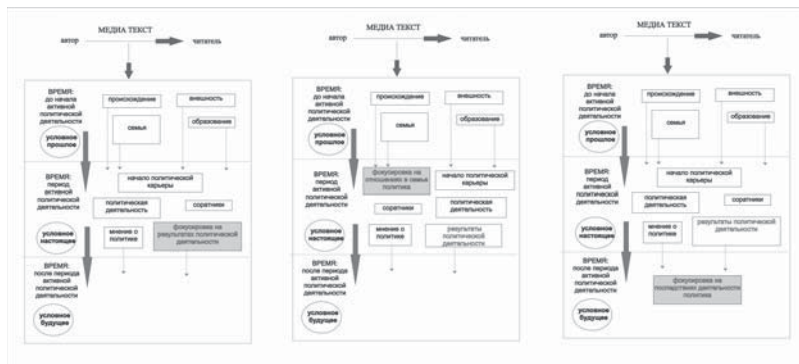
МЕДИА ТЕКСТ
автор
читатель

ВРЕМЯ: до начала активной политической деятельности
условное прошлое
происхождение
внешность
семья
образование

ВРЕМЯ: период активной политической деятельности
условное настоящее
начало политической карьеры
политическая деятельность
соратники
мнение о политике
фокусировка на результатах политической деятельности

ВРЕМЯ: после периода активной политической деятельности
условное будущее

МЕДИА ТЕКСТ
автор
читатель

ВРЕМЯ: до начала активной политической деятельности
условное прошлое
происхождение
внешность
семья
образование

ВРЕМЯ: период активной политической деятельности
условное настоящее
фокусировка на отношениях в семье политика
начало политической карьеры
соратники
мнение о политике
результаты политической деятельности

ВРЕМЯ: после периода активной политической деятельности
условное будущее

МЕДИА ТЕКСТ
автор
читатель

ВРЕМЯ: до начала активной политической деятельности
условное прошлое
происхождение
внешность
семья
образование

ВРЕМЯ: период активной политической деятельности
условное настоящее
начало политической карьеры
политическая деятельность
соратники
мнение о политике
результаты политической деятельности

ВРЕМЯ: после периода активной политической деятельности
условное будущее
фокусировка на последствиях деятельности политика